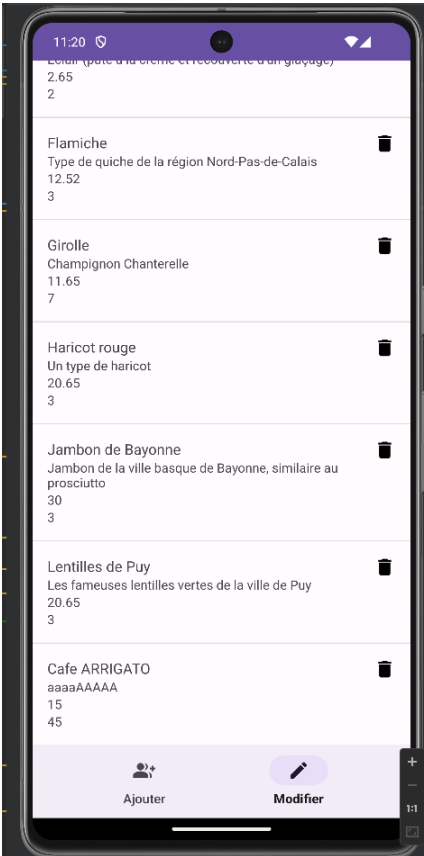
11:20

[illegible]
2.65
2

Flamiche
Type de quiche de la région Nord-Pas-de-Calais
12.52
3

Girolle
Champignon Chanterelle
11.65
7

Haricot rouge
Un type de haricot
20.65
3

Jambon de Bayonne
Jambon de la ville basque de Bayonne, similaire au prosciutto
30
3

Lentilles de Puy
Les fameuses lentilles vertes de la ville de Puy
20.65
3

Cafe ARRIGATO
aaaaAAAAA
15
45

Ajouter
Modifier

+
—
1:1